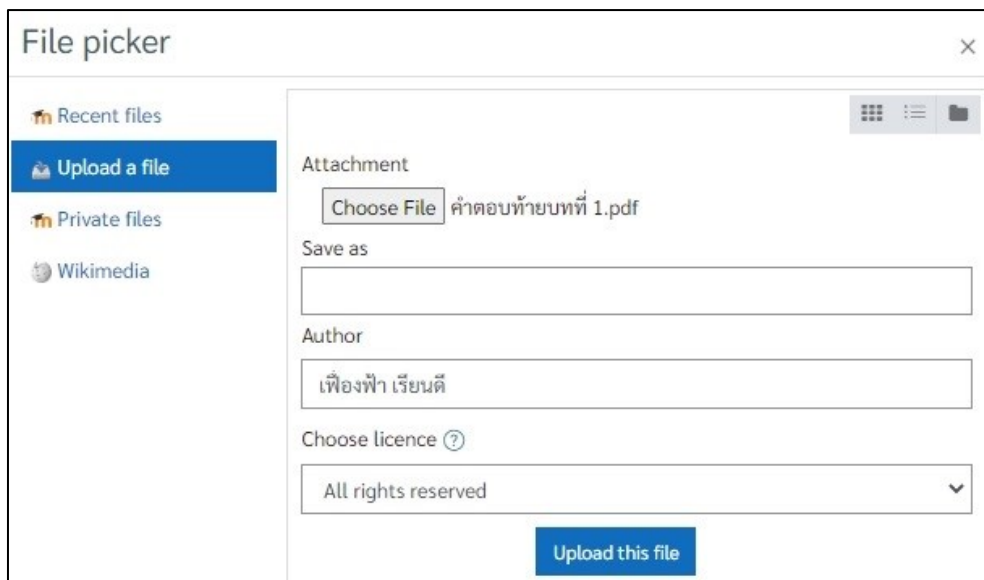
File picker

×

Recent files

Upload a file

Private files

Wikimedia

Attachment

Choose File คำตอบท้ายบทที่ 1.pdf

Save as

Author

เฟื่องฟ้า เรียนดี

Choose licence

All rights reserved

Upload this file